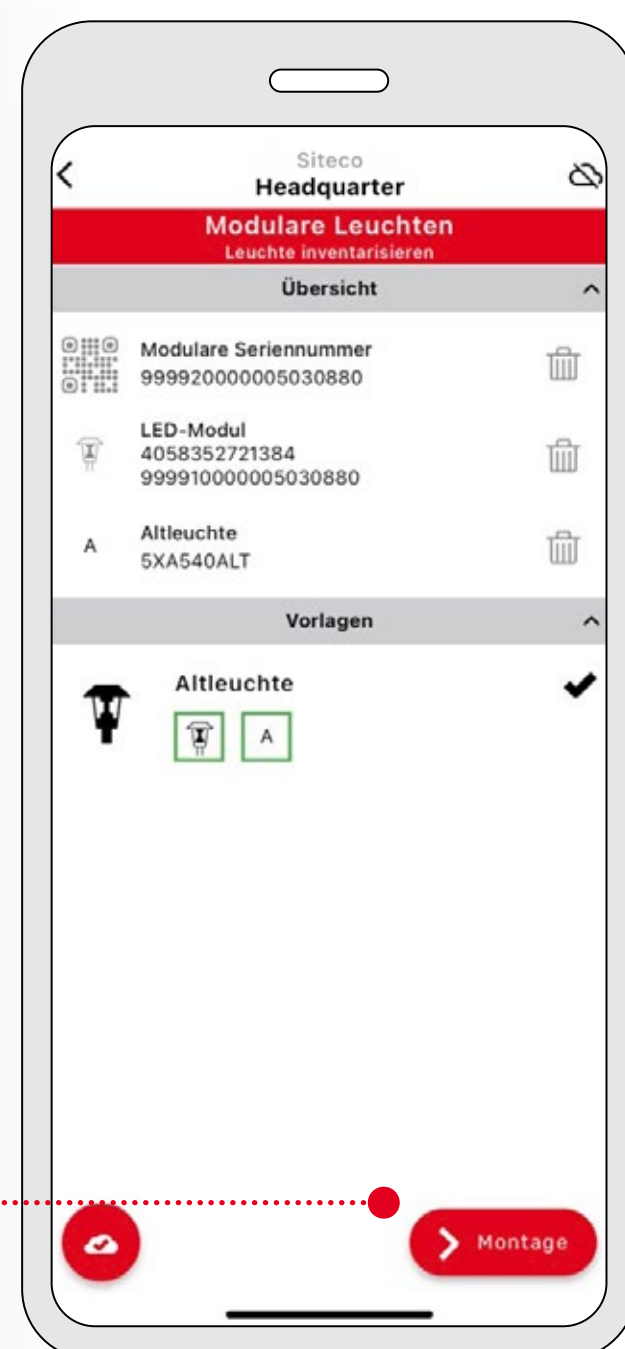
Siteco
Headquarter

Modulare Leuchten
Leuchte inventarisieren

Übersicht

Modulare Seriennummer
999920000005030880

LED-Modul
4058352721384
999910000005030880

A
Altleuchte
5XA540ALT

Vorlagen

Altleuchte
A

Montage